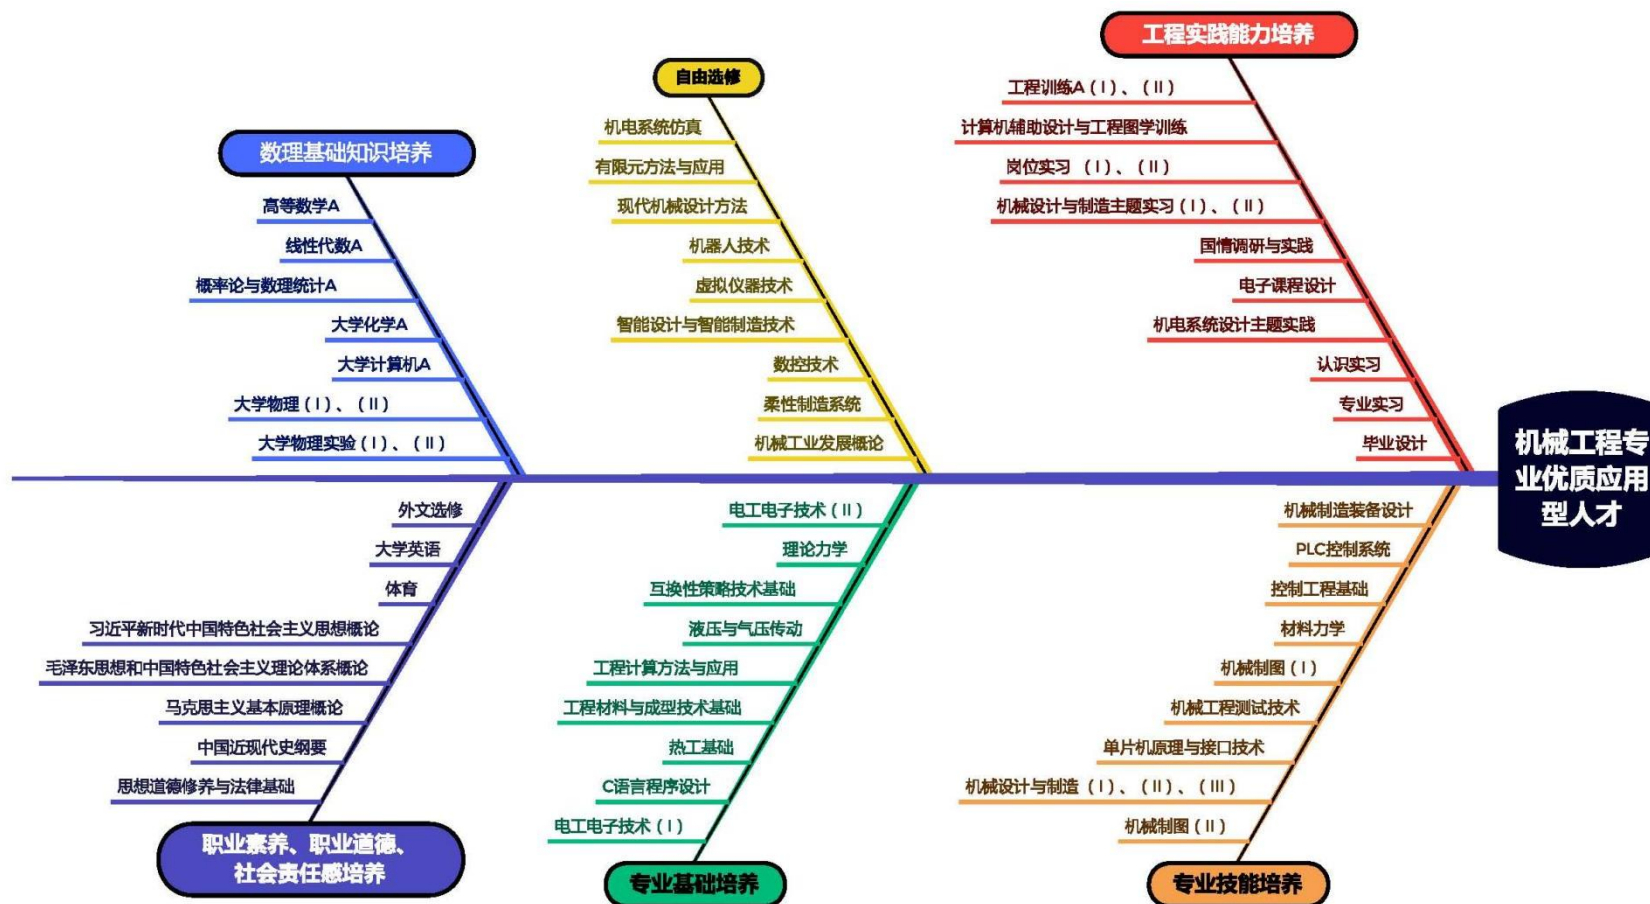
数理基础知识培养

高等数学A
线性代数A
概率论与数理统计A
大学化学A
大学计算机A
大学物理（Ⅰ）、（Ⅱ）
大学物理实验（Ⅰ）、（Ⅱ）

自由选修

机电系统仿真
有限元方法与应用
现代机械设计方法
机器人技术
虚拟仪器技术
智能设计与智能制造技术
数控技术
柔性制造系统
机械工业发展概论

工程实践能力培养

工程训练A（Ⅰ）、（Ⅱ）
计算机辅助设计与工程图学训练
岗位实习 （Ⅰ）、（Ⅱ）
机械设计与制造主题实习（Ⅰ）、（Ⅱ）
国情调研与实践
电子课程设计
机电系统设计主题实践
认识实习
专业实习
毕业设计

机械工程专业优质应用型人才

外文选修
大学英语
体育
习近平新时代中国特色社会主义思想概论
毛泽东思想和中国特色社会主义理论体系概论
马克思主义基本原理概论
中国近现代史纲要
思想道德修养与法律基础

职业素养、职业道德、社会责任感培养

电工电子技术（Ⅱ）
理论力学
互换性策略技术基础
液压与气压传动
工程计算方法与应用
工程材料与成型技术基础
热工基础
C语言程序设计
电工电子技术（Ⅰ）

专业基础培养

机械制造装备设计
PLC控制系统
控制工程基础
材料力学
机械制图（Ⅰ）
机械工程测试技术
单片机原理与接口技术
机械设计与制造 （Ⅰ）、（Ⅱ）、（Ⅲ）
机械制图（Ⅱ）

专业技能培养